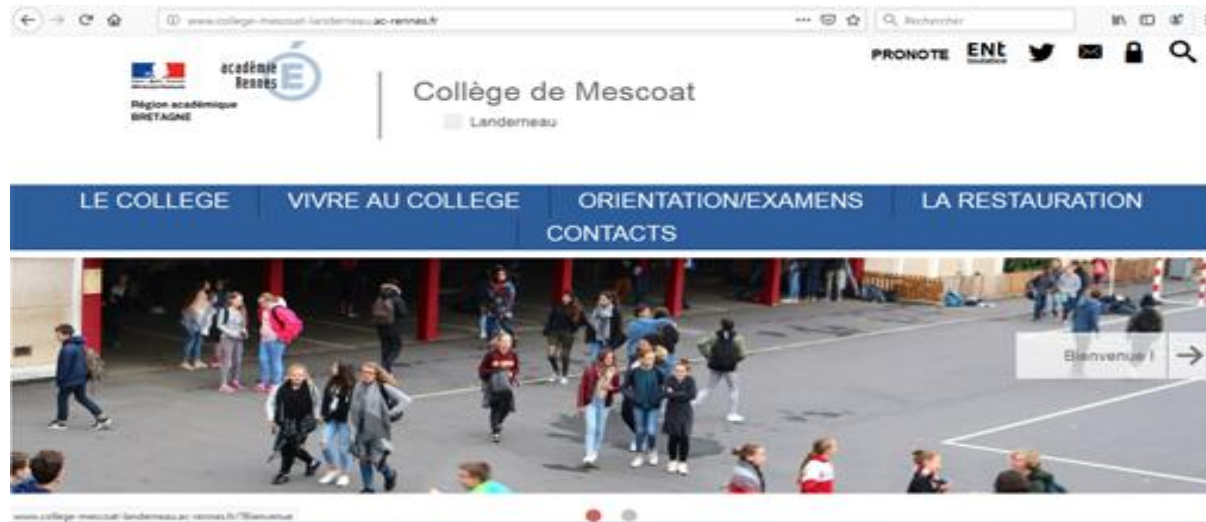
www.college-mescoat-landerneau.ac-rennes.fr

Rechercher

académie Rennes

Région académique BRETAGNE

Collège de Mescoat

Landerneau

PRONOTE ENt

LE COLLEGE VIVRE AU COLLEGE ORIENTATION/EXAMENS LA RESTAURATION CONTACTS

Bienvenue !

www.college-mescoat-landerneau.ac-rennes.fr/?Bienvenue